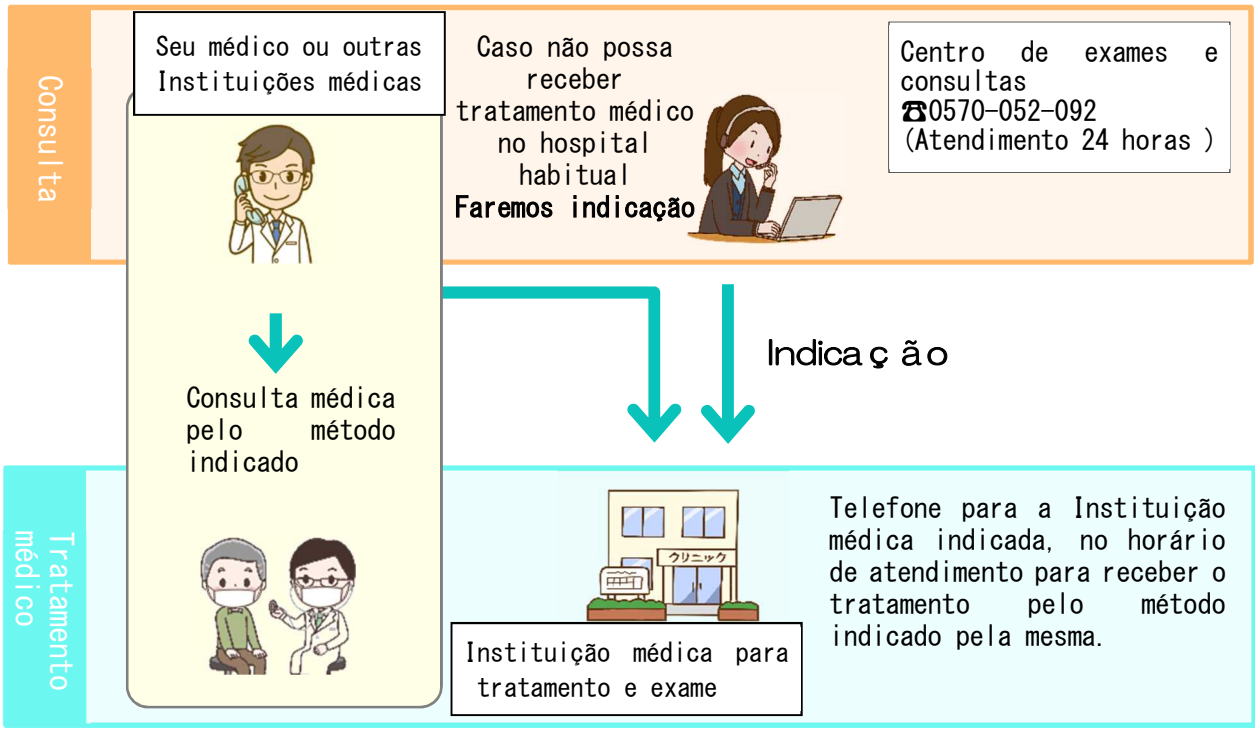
Consulta

Seu médico ou outras Instituições médicas

Caso não possa receber tratamento médico no hospital habitual
Faremos indicação

Centro de exames e consultas
☎0570-052-092
(Atendimento 24 horas )

Indicação

Consulta médica pelo método indicado

Tratamento médico

クリニック

Telefone para a Instituição médica indicada, no horário de atendimento para receber o tratamento pelo método indicado pela mesma.

Instituição médica para tratamento e exame